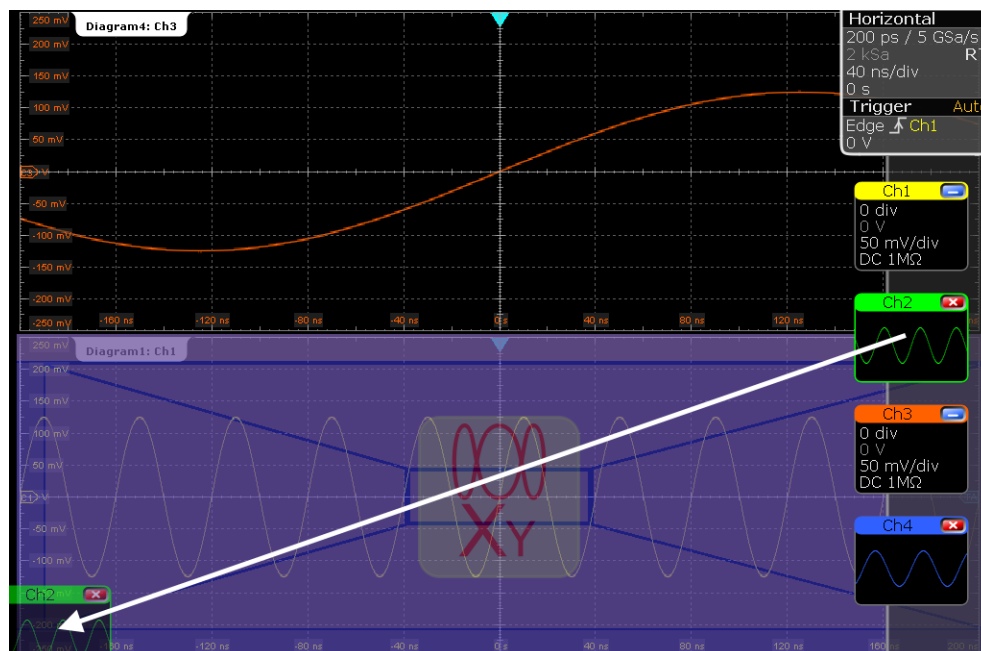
250 mV
Diagram4: Ch3
200 mV
150 mV
100 mV
50 mV
-50 mV
-100 mV
-150 mV
-200 mV
-250 mV
-160 ns
-120 ns
-80 ns
-40 ns
0 s
40 ns
80 ns
120 ns

Horizontal
200 ps / 5 GSa/s
2 kSa
RT
40 ns/div
0 s
Trigger
Auto
Edge Ch1
0 V

Ch1
0 div
0 V
50 mV/div
DC 1MΩ

Ch2

Ch3
0 div
0 V
50 mV/div
DC 1MΩ

Ch4

250 mV
Diagram1: Ch1
200 mV
150 mV
100 mV
50 mV
-50 mV
-100 mV
-150 mV
-200 mV
-250 mV
-160 ns
-120 ns
-80 ns
-40 ns
0 s
40 ns
80 ns
120 ns
160 ns
200 ns

XY

Ch2